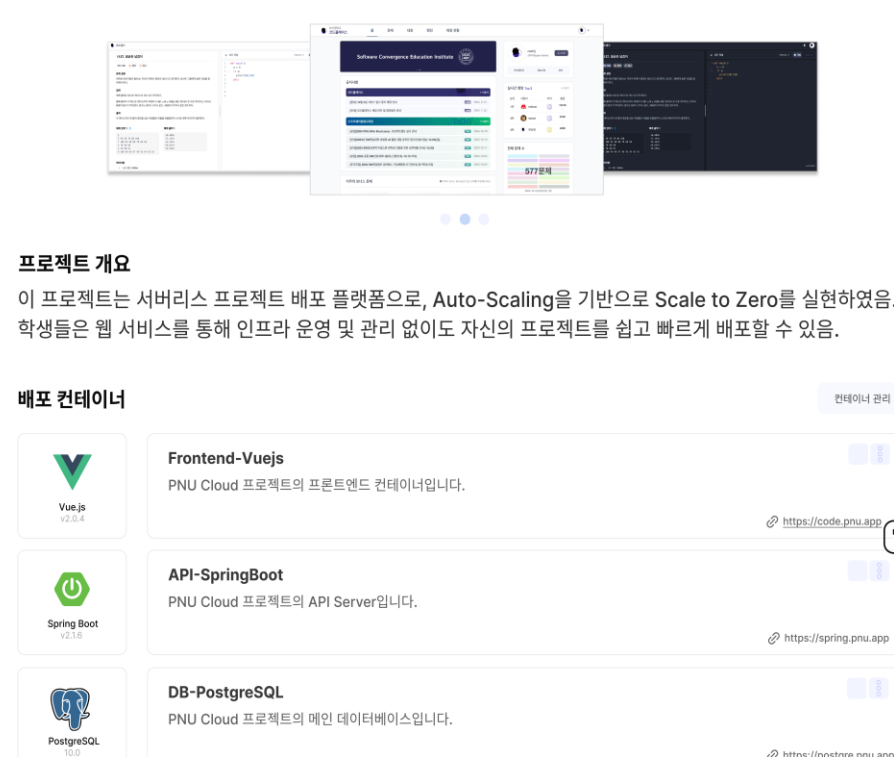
Software Convergence Education Institute

577문제

프로젝트 개요

이 프로젝트는 서버리스 프로젝트 배포 플랫폼으로, Auto-Scaling을 기반으로 Scale to Zero를 실현하였음. 학생들은 웹 서비스를 통해 인프라 운영 및 관리 없이도 자신의 프로젝트를 쉽고 빠르게 배포할 수 있음.

배포 컨테이너

컨테이너 관리

Vue.js
v2.0.4

Frontend-Vuejs

PNU Cloud 프로젝트의 프론트엔드 컨테이너입니다.

https://code.pnu.app

Spring Boot
v2.1.6

API-SpringBoot

PNU Cloud 프로젝트의 API Server입니다.

https://spring.pnu.app

PostgreSQL
10.0

DB-PostgreSQL

PNU Cloud 프로젝트의 메인 데이터베이스입니다.

https://postgre.pnu.app